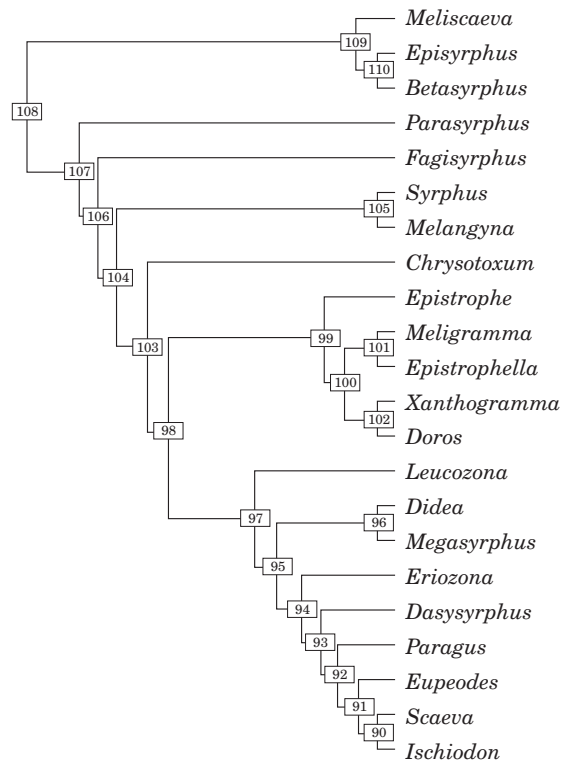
Meliscaeva
109
Episyrphus
110
Betasyrphus
108
Parasyrphus
107
Fagisyrphus
106
Syrphus
105
Melangyna
104
Chrysotoxum
Epistrophe
99
Meligramma
101
103
Epistrophella
100
Xanthogramma
102
98
Doros
Leucozona
97
Didea
96
Megasyrphus
95
Eriozona
94
Dasysyrphus
93
Paragus
92
Eupeodes
91
Scaeva
90
Ischiodon